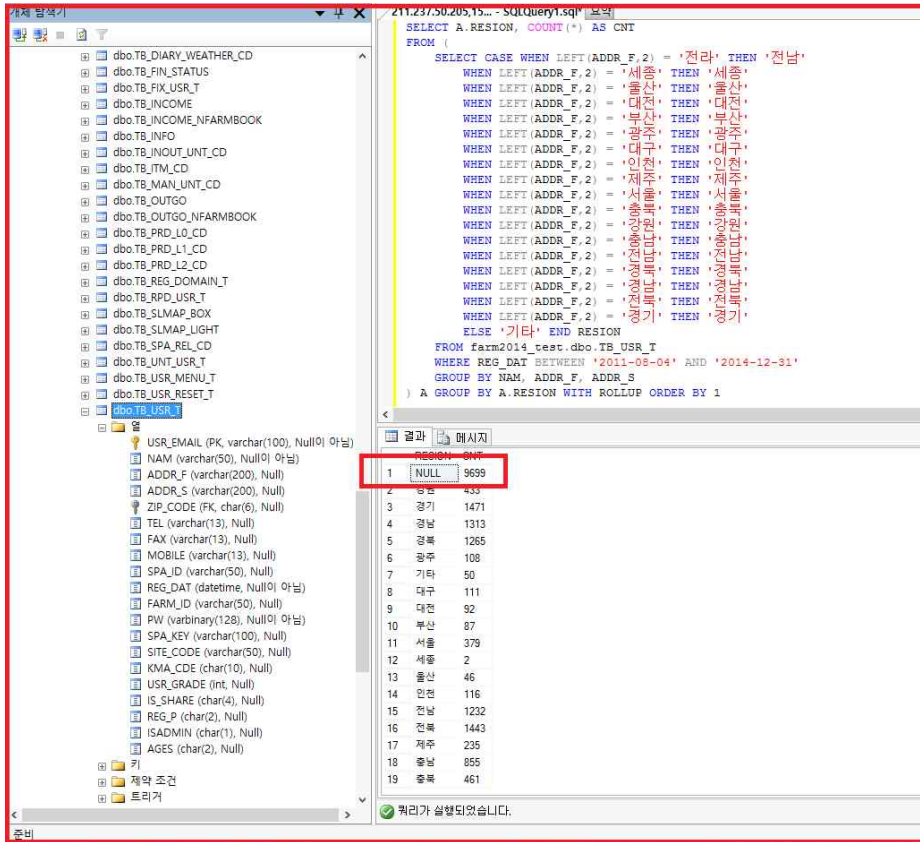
개체 탐색기

dbo.TB_DIARY_WEATHER_CD
dbo.TB_FIN_STATUS
dbo.TB_FIX_USR_T
dbo.TB_INCOME
dbo.TB_INCOME_NFARMBOOK
dbo.TB_INFO
dbo.TB_INOUT_UNT_CD
dbo.TB_ITM_CD
dbo.TB_MAN_UNT_CD
dbo.TB_OUTGO
dbo.TB_OUTGO_NFARMBOOK
dbo.TB_PRD_L0_CD
dbo.TB_PRD_L1_CD
dbo.TB_PRD_L2_CD
dbo.TB_REG_DOMAIN_T
dbo.TB_RPD_USR_T
dbo.TB_SLMAP_BOX
dbo.TB_SLMAP_LIGHT
dbo.TB_SPA_REL_CD
dbo.TB_UNT_USR_T
dbo.TB_USR_MENU_T
dbo.TB_USR_RESET_T
dbo.TB_USR_T
열
USR_EMAIL (PK, varchar(100), Null이 아님)
NAM (varchar(50), Null이 아님)
ADDR_F (varchar(200), Null)
ADDR_S (varchar(200), Null)
ZIP_CODE (FK, char(6), Null)
TEL (varchar(13), Null)
FAX (varchar(13), Null)
MOBILE (varchar(13), Null)
SPA_ID (varchar(50), Null)
REG_DAT (datetime, Null이 아님)
FARM_ID (varchar(50), Null)
PW (varbinary(128), Null이 아님)
SPA_KEY (varchar(100), Null)
SITE_CODE (varchar(50), Null)
KMA_CDE (char(10), Null)
USR_GRADE (int, Null)
IS_SHARE (char(4), Null)
REG_P (char(2), Null)
ISADMIN (char(1), Null)
AGES (char(2), Null)
키
제약 조건
트리거

211.237.50.205,15... - SQLQuery1.sql* 요약

SELECT A.RESION, COUNT(*) AS CNT
FROM (
SELECT CASE WHEN LEFT(ADDR_F,2) = '전라' THEN '전남'
WHEN LEFT(ADDR_F,2) = '세종' THEN '세종'
WHEN LEFT(ADDR_F,2) = '울산' THEN '울산'
WHEN LEFT(ADDR_F,2) = '대전' THEN '대전'
WHEN LEFT(ADDR_F,2) = '부산' THEN '부산'
WHEN LEFT(ADDR_F,2) = '광주' THEN '광주'
WHEN LEFT(ADDR_F,2) = '대구' THEN '대구'
WHEN LEFT(ADDR_F,2) = '인천' THEN '인천'
WHEN LEFT(ADDR_F,2) = '제주' THEN '제주'
WHEN LEFT(ADDR_F,2) = '서울' THEN '서울'
WHEN LEFT(ADDR_F,2) = '충북' THEN '충북'
WHEN LEFT(ADDR_F,2) = '강원' THEN '강원'
WHEN LEFT(ADDR_F,2) = '충남' THEN '충남'
WHEN LEFT(ADDR_F,2) = '전남' THEN '전남'
WHEN LEFT(ADDR_F,2) = '경북' THEN '경북'
WHEN LEFT(ADDR_F,2) = '경남' THEN '경남'
WHEN LEFT(ADDR_F,2) = '전북' THEN '전북'
WHEN LEFT(ADDR_F,2) = '경기' THEN '경기'
ELSE '기타' END RESION
FROM farm2014_test.dbo.TB_USR_T
WHERE REG_DAT BETWEEN '2011-08-04' AND '2014-12-31'
GROUP BY NAM, ADDR_F, ADDR_S
) A GROUP BY A.RESION WITH ROLLUP ORDER BY 1

결과 메시지

| | RESION | CNT |
|---|---|---|
| 1 | NULL | 9699 |
| 2 | 강원 | 433 |
| 3 | 경기 | 1471 |
| 4 | 경남 | 1313 |
| 5 | 경북 | 1265 |
| 6 | 광주 | 108 |
| 7 | 기타 | 50 |
| 8 | 대구 | 111 |
| 9 | 대전 | 92 |
| 10 | 부산 | 87 |
| 11 | 서울 | 379 |
| 12 | 세종 | 2 |
| 13 | 울산 | 46 |
| 14 | 인천 | 116 |
| 15 | 전남 | 1232 |
| 16 | 전북 | 1443 |
| 17 | 제주 | 235 |
| 18 | 충남 | 855 |
| 19 | 충북 | 461 |

쿼리가 실행되었습니다.

준비